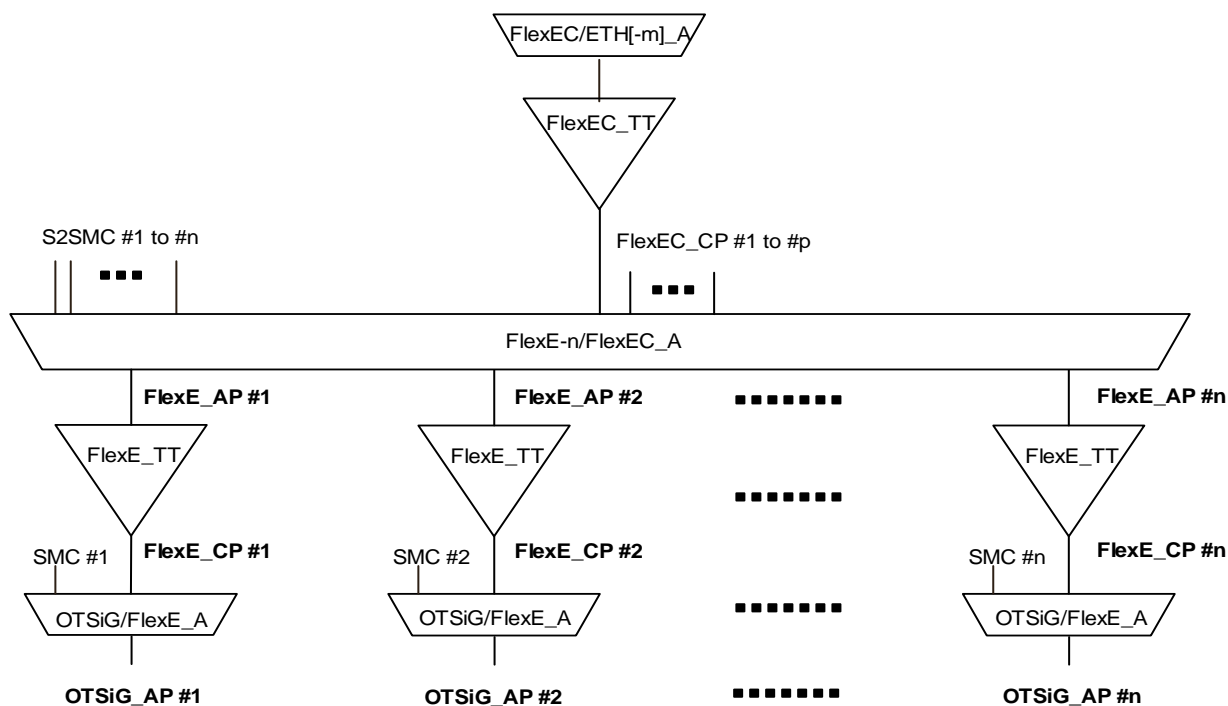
FlexEC/ETH[-m]_A

FlexEC_TT

S2SMC #1 to #n

FlexEC_CP #1 to #p

FlexE-n/FlexEC_A

FlexE_AP #1

FlexE_AP #2

FlexE_AP #n

FlexE_TT

FlexE_TT

FlexE_TT

SMC #1

FlexE_CP #1

SMC #2

FlexE_CP #2

SMC #n

FlexE_CP #n

OTSiG/FlexE_A

OTSiG/FlexE_A

OTSiG/FlexE_A

OTSiG_AP #1

OTSiG_AP #2

OTSiG_AP #n